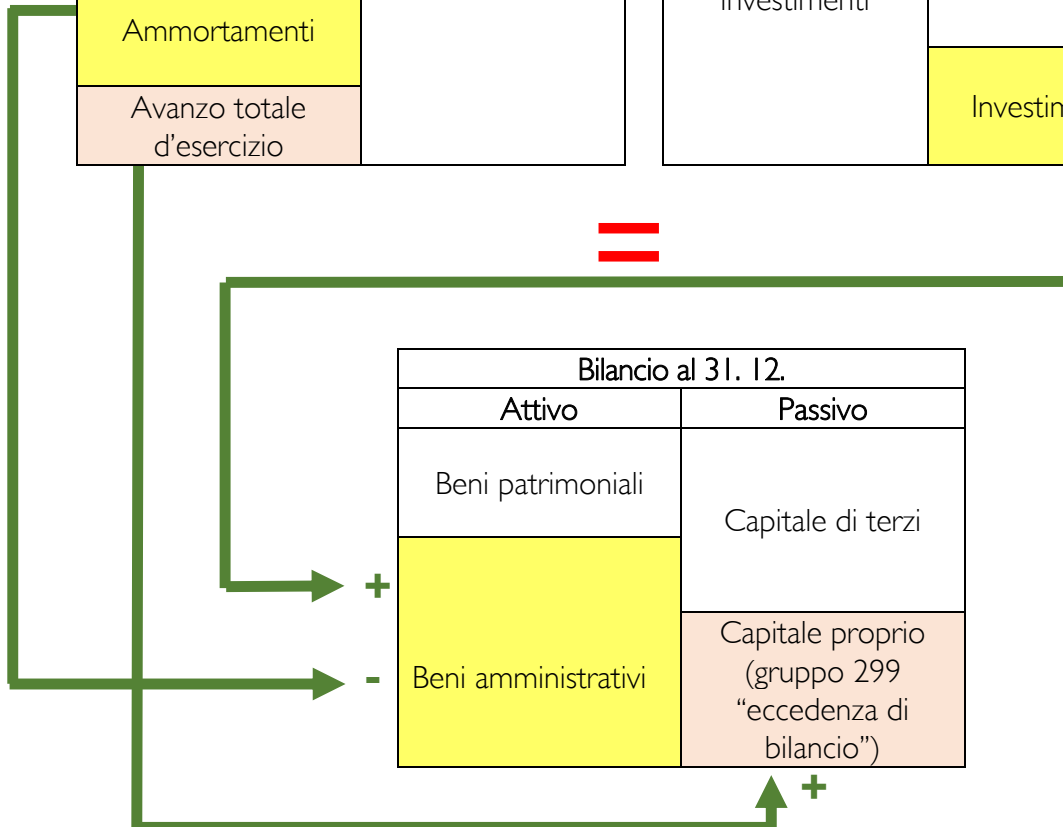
Ammortamenti

Avanzo totale d’esercizio

Investimenti

Investim

=

Bilancio al 31. 12.

| Attivo | Passivo |
|---|---|
| Beni patrimoniali | Capitale di terzi |
| Beni amministrativi | Capitale proprio (gruppo 299 “eccedenza di bilancio”) |

+

-

+